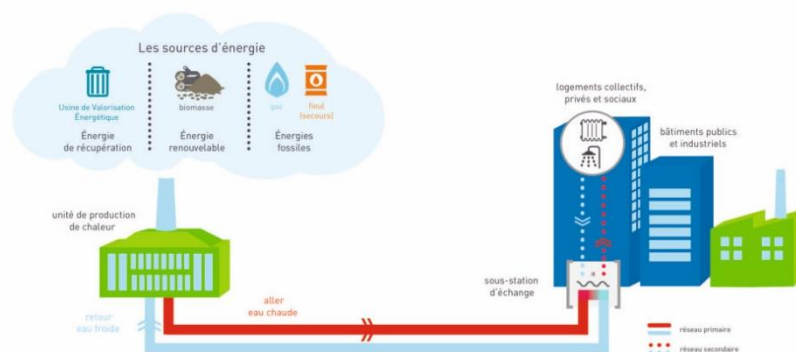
Les sources d'énergie

Usine de Valorisation Énergétique

Énergie de récupération

biomasse

Énergie renouvelable

gaz

fioul (secours)

Énergies fossiles

logements collectifs, privés et sociaux

bâtiments publics et industriels

unité de production de chaleur

retour eau froide

aller eau chaude

sous-station d'échange

réseau primaire

réseau secondaire